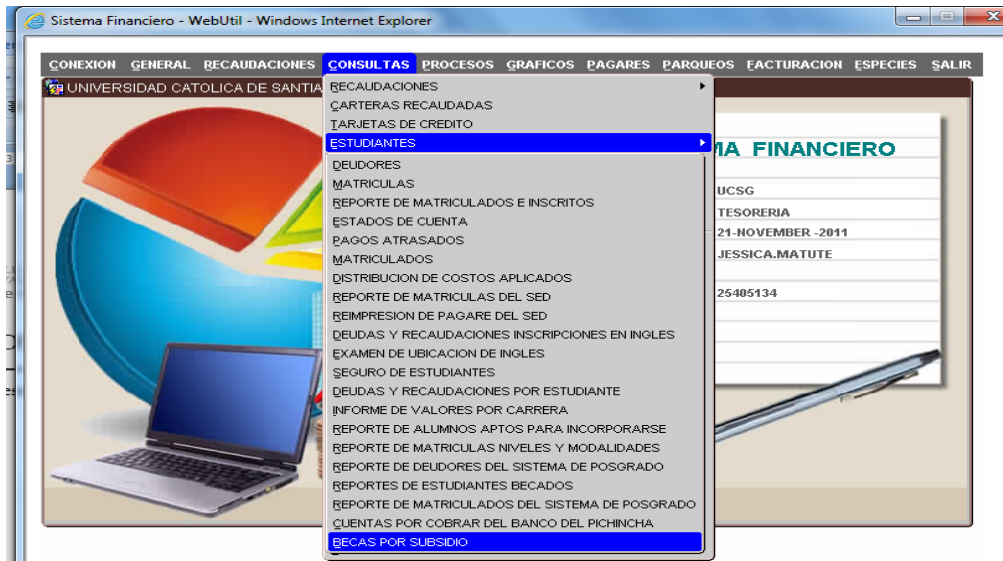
Sistema Financiero - WebUtil - Windows Internet Explorer

CONEXION GENERAL RECAUDACIONES CONSULTAS PROCESOS GRAFICOS PAGARES PARQUEOS FACTURACION ESPECIES SALIR

UNIVERSIDAD CATOLICA DE SANTIA

RECAUDACIONES
CARTERAS RECAUDADAS
TARJETAS DE CREDITO
ESTUDIANTES
DEUDORES
MATRICULAS
REPORTE DE MATRICULADOS E INSCRITOS
ESTADOS DE CUENTA
PAGOS ATRASADOS
MATRICULADOS
DISTRIBUCION DE COSTOS APLICADOS
REPORTE DE MATRICULAS DEL SED
REIMPRESION DE PAGARE DEL SED
DEUDAS Y RECAUDACIONES INSCRIPCIONES EN INGLES
EXAMEN DE UBICACION DE INGLES
SEGURO DE ESTUDIANTES
DEUDAS Y RECAUDACIONES POR ESTUDIANTE
INFORME DE VALORES POR CARRERA
REPORTE DE ALUMNOS APTOS PARA INCORPORARSE
REPORTE DE MATRICULAS NIVELES Y MODALIDADES
REPORTE DE DEUDORES DEL SISTEMA DE POSGRADO
REPORTES DE ESTUDIANTES BECADOS
REPORTE DE MATRICULADOS DEL SISTEMA DE POSGRADO
CUENTAS POR COBRAR DEL BANCO DEL PICHINCHA
BECAS POR SUBSIDIO

MA FINANCIERO
UCSG
TESORERIA
21-NOVEMBER -2011
JESSICA.MATUTE
25405134